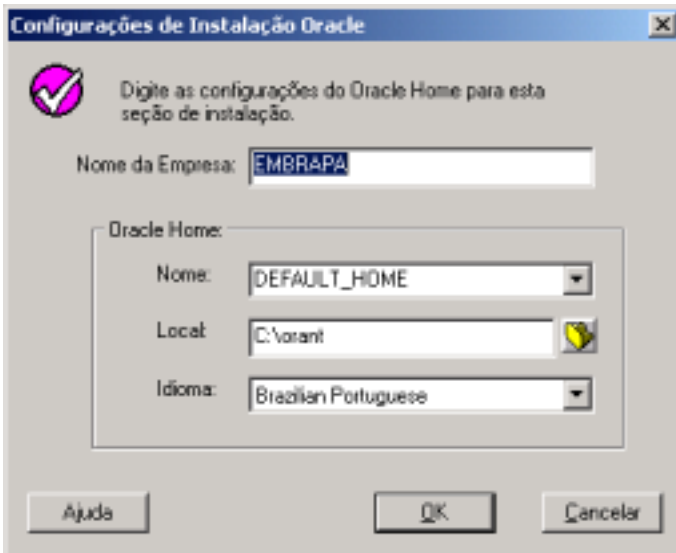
Configurações de Instalação Oracle

Digite as configurações do Oracle Home para esta seção de instalação.

Nome da Empresa: EMBRAPA

Oracle Home:

Nome: DEFAULT_HOME

Local: C:\orant

Idioma: Brazilian Portuguese

Ajuda

OK

Cancelar